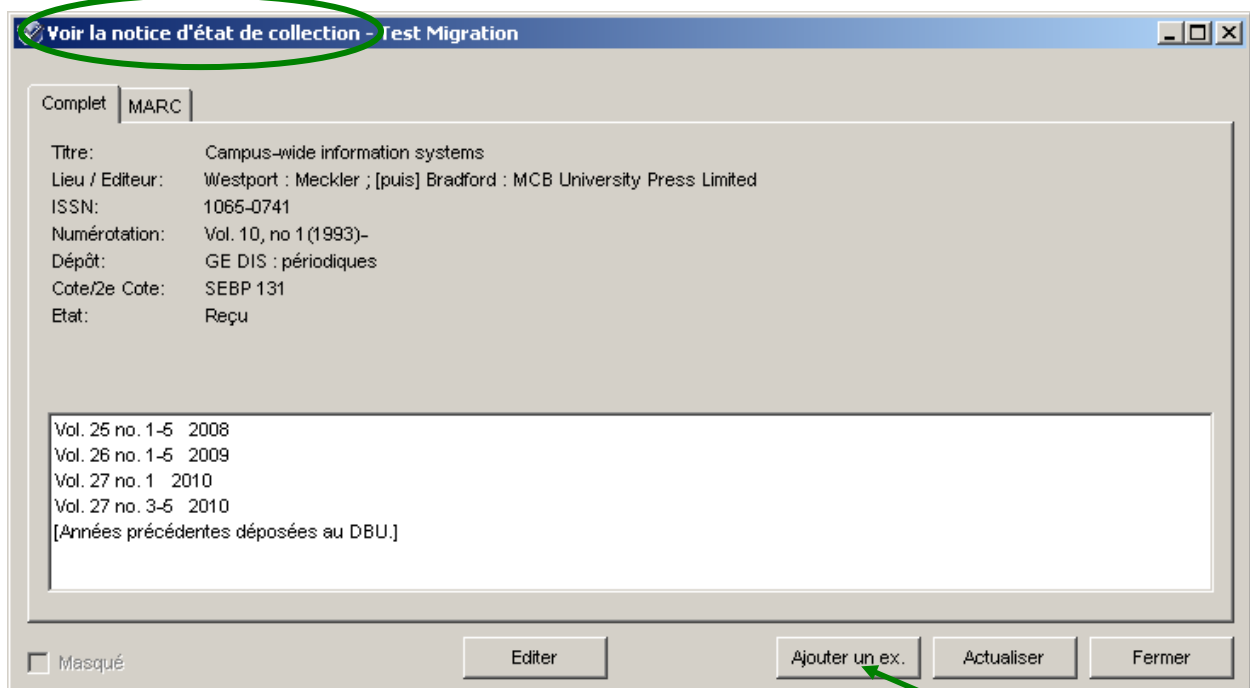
Voir la notice d'état de collection - Test Migration

Complet MARC

| | |
|---|---|
| Titre: | Campus-wide information systems |
| Lieu / Editeur: | Westport : Meckler ; [puis] Bradford : MCB University Press Limited |
| ISSN: | 1065-0741 |
| Numérotation: | Vol. 10, no 1 (1993)- |
| Dépôt: | GE DIS : périodiques |
| Cote/2e Cote: | SEBP 131 |
| Etat: | Reçu |

Vol. 25 no. 1-5 2008
Vol. 26 no. 1-5 2009
Vol. 27 no. 1 2010
Vol. 27 no. 3-5 2010
[Années précédentes déposées au DBU.]

Masqué Editer Ajouter un ex. Actualiser Fermer